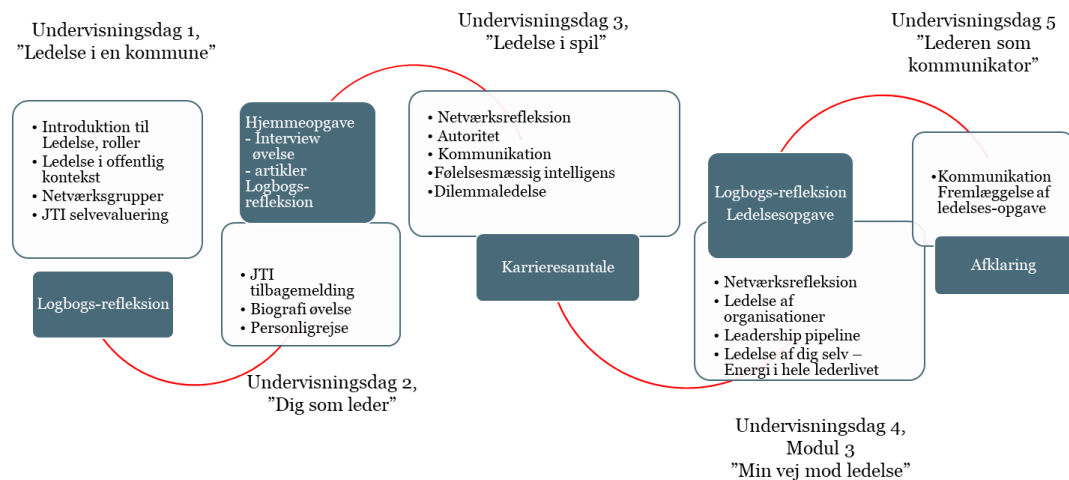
Undervisningsdag 1,
"Ledelse i en kommune"

- Introduktion til Ledelse, roller
- Ledelse i offentlig kontekst
- Netværksgrupper
- JTI selvevaluering

Logbogs-refleksion

Hjemmeopgave
- Interview øvelse
- artikler
Logbogs-refleksion

- JTI tilbagemelding
- Biografi øvelse
- Personligrejse

Undervisningsdag 2,
"Dig som leder"

Undervisningsdag 3,
"Ledelse i spil"

- Netværksrefleksion
- Autoritet
- Kommunikation
- Følelsesmæssig intelligens
- Dilemmaledelse

Karrieresamtale

Logbogs-refleksion
Ledelsesopgave

- Netværksrefleksion
- Ledelse af organisationer
- Leadership pipeline
- Ledelse af dig selv – Energi i hele lederlivet

Undervisningsdag 4,
Modul 3
"Min vej mod ledelse"

Undervisningsdag 5
"Lederen som kommunikator"

- Kommunikation Fremlæggelse af ledelses-opgave

Afklaring